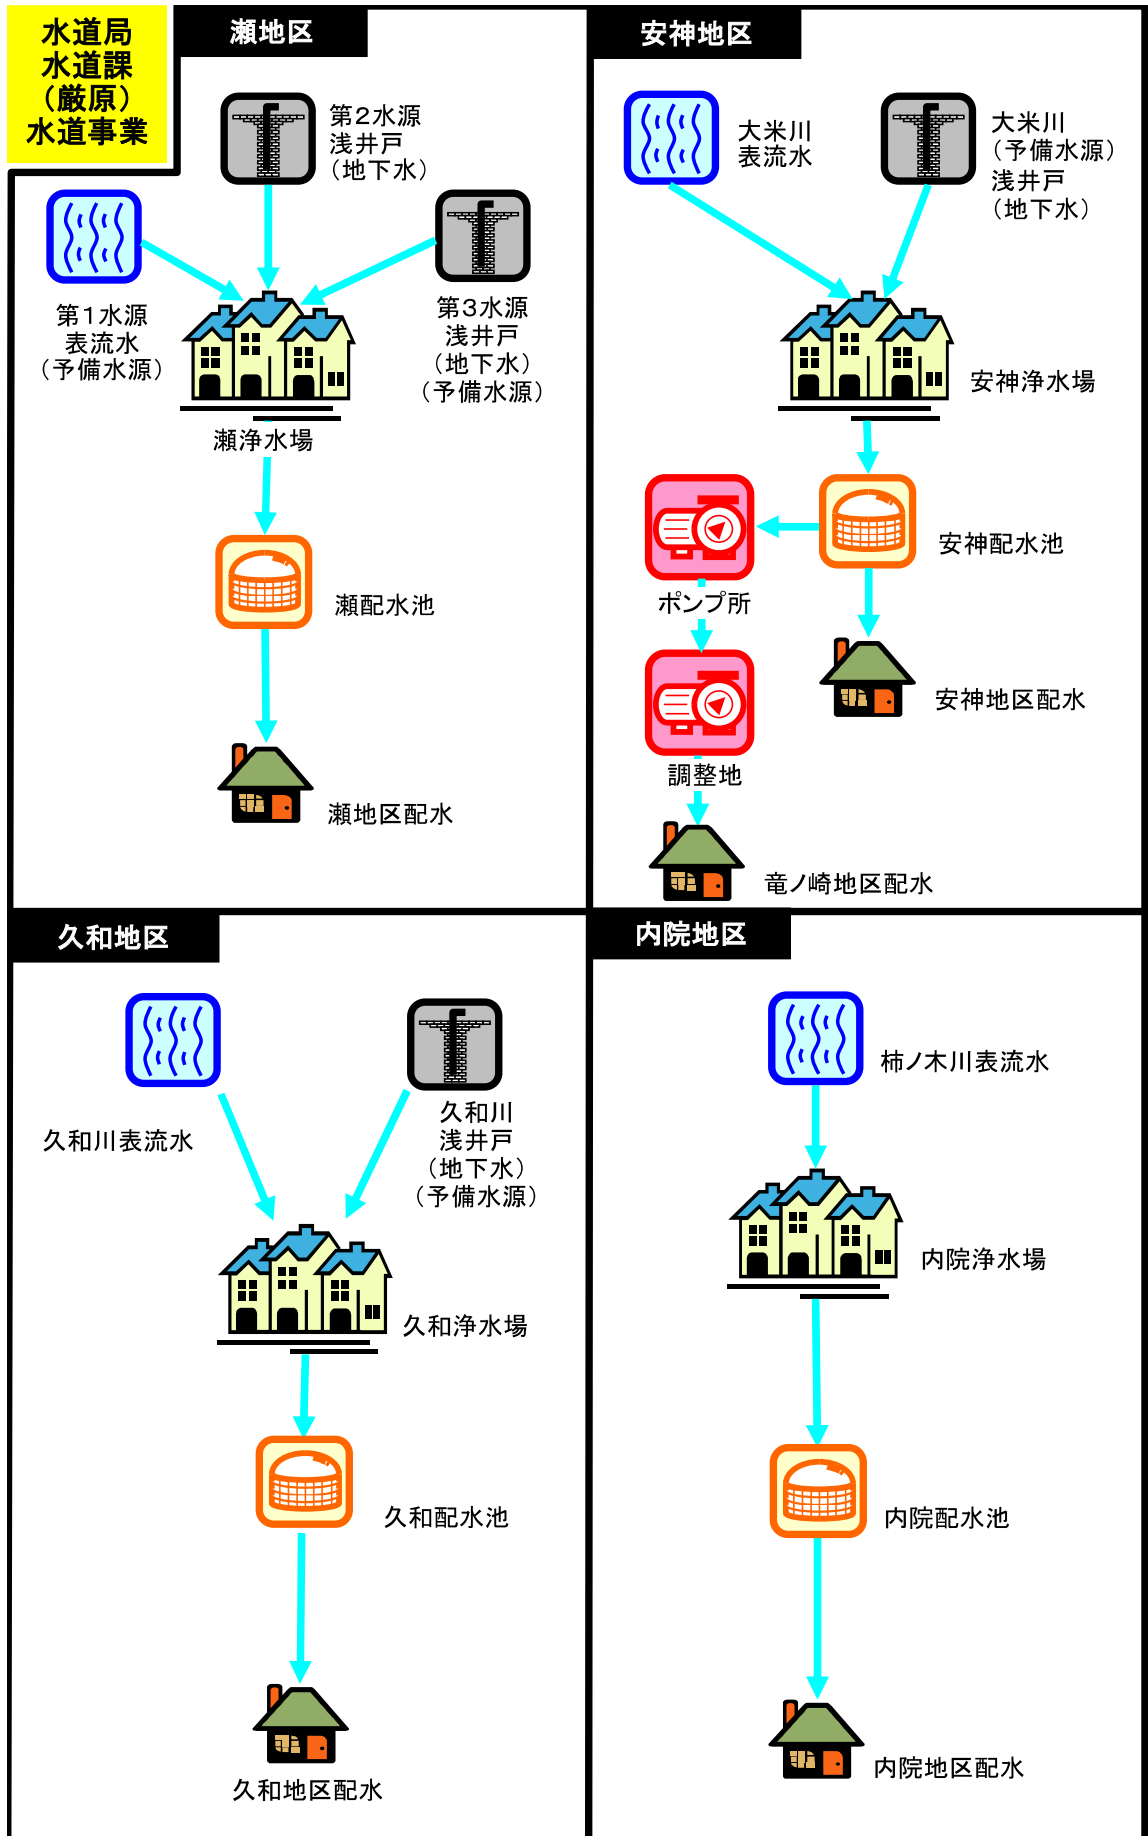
水道局
水道課
(厳原)
水道事業

瀬地区

第2水源
浅井戸
(地下水)

第1水源
表流水
(予備水源)

第3水源
浅井戸
(地下水)
(予備水源)

瀬浄水場

瀬配水池

瀬地区配水

安神地区

大米川
表流水

大米川
(予備水源)
浅井戸
(地下水)

安神浄水場

安神配水池

ポンプ所

安神地区配水

調整地

竜ノ崎地区配水

久和地区

久和川表流水

久和川
浅井戸
(地下水)
(予備水源)

久和浄水場

久和配水池

久和地区配水

内院地区

柿ノ木川表流水

内院浄水場

内院配水池

内院地区配水